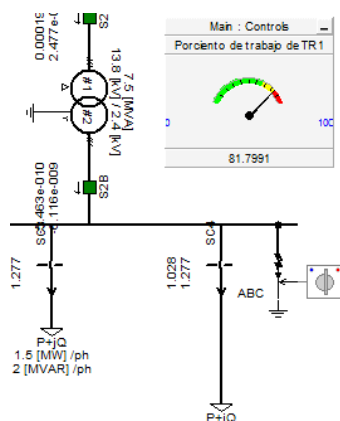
0.00019
2.477e-0
S2
#1
#2
7.5 [MVA]
13.8 [kV] / 2.4 [kV]
Main : Controls
Porciento de trabajo de TR1
0
100
81.7991
S2B
S3
.463e-010
.116e-009
SC4
1.277
1.028
1.277
ABC
P+jQ
1.5 [MW] /ph
2 [MVAR] /ph
P+jQ